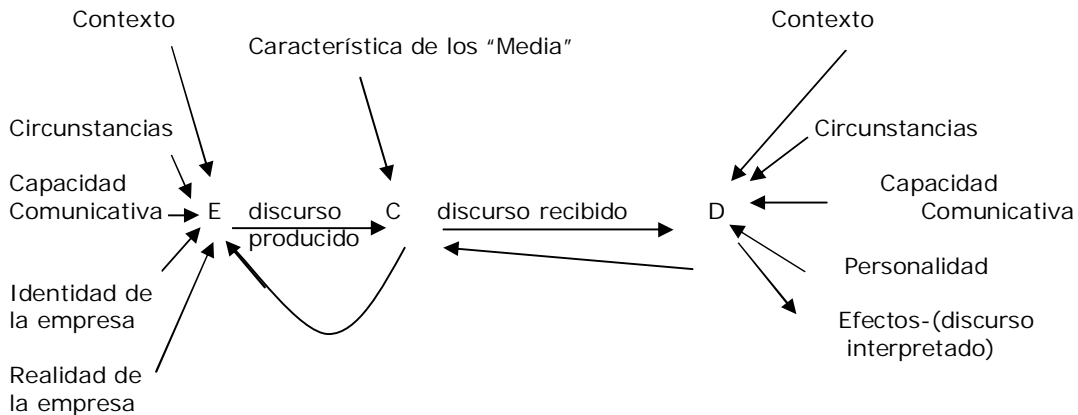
Contexto

Característica de los "Media"

Contexto

Circunstancias

Circunstancias

Capacidad Comunicativa

E

discurso producido

C

discurso recibido

D

Capacidad Comunicativa

Identidad de la empresa

Personalidad

Efectos-(discurso interpretado)

Realidad de la empresa